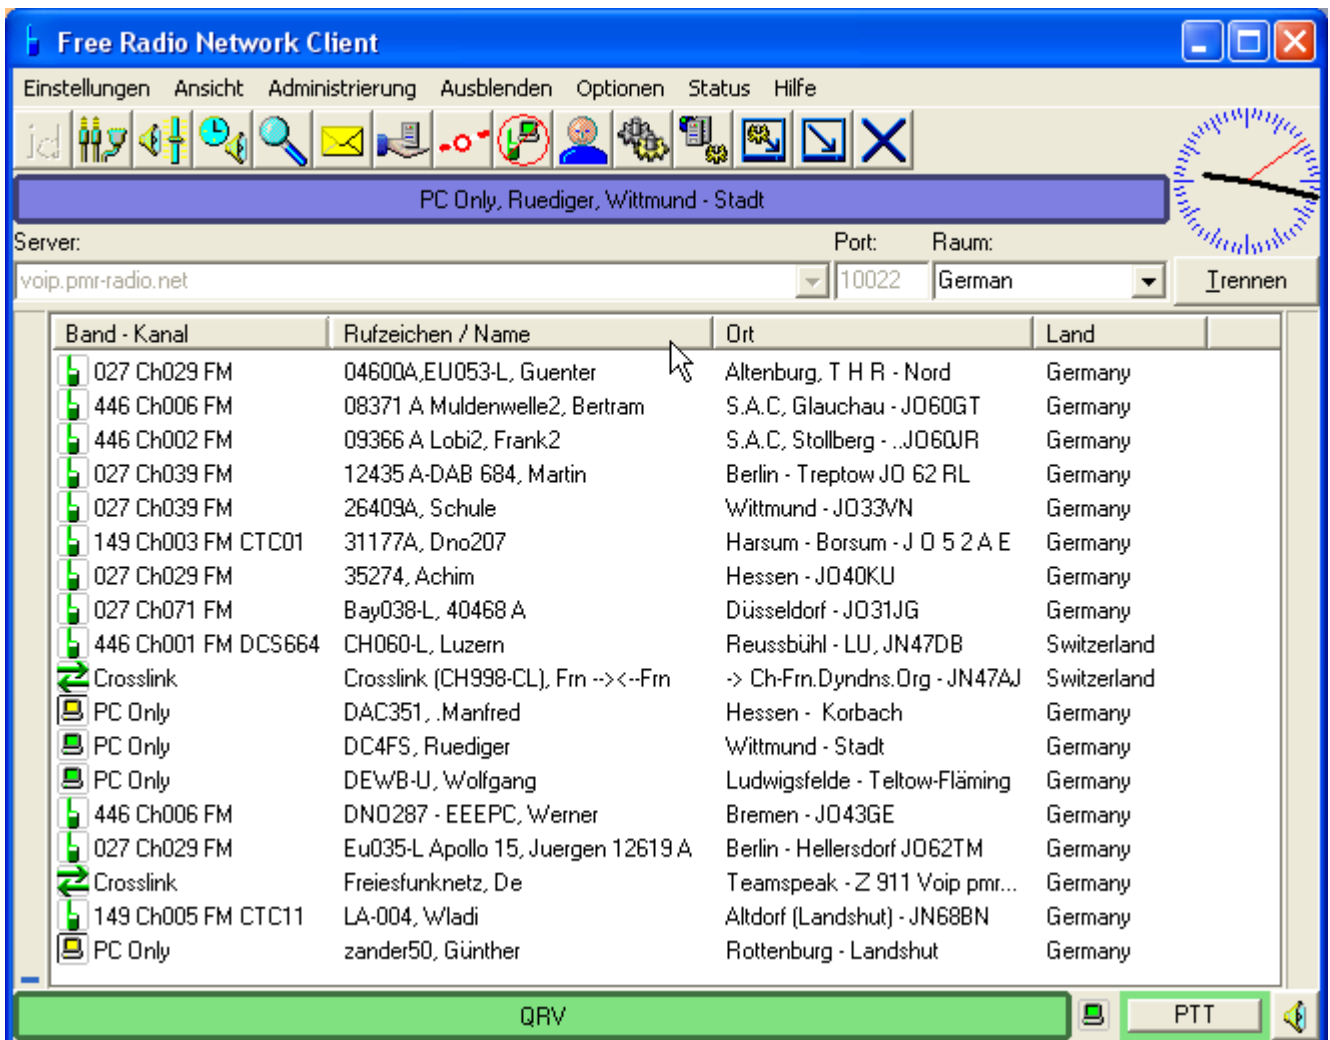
Free Radio Network Client

Einstellungen Ansicht Administrierung Ausblenden Optionen Status Hilfe

PC Only, Ruediger, Wittmund - Stadt

Server: Port: Raum:

voip.pmr-radio.net 10022 German Trennen

| Band - Kanal | Rufzeichen / Name | Ort | Land |
|---|---|---|---|
| 027 Ch029 FM | 04600A,EU053-L, Guenter | Altenburg, T H R - Nord | Germany |
| 446 Ch006 FM | 08371 A Muldenwelle2, Bertram | S.A.C, Glauchau - JO60GT | Germany |
| 446 Ch002 FM | 09366 A Lobi2, Frank2 | S.A.C, Stollberg - ..JO60JR | Germany |
| 027 Ch039 FM | 12435 A-DAB 684, Martin | Berlin - Treptow JO 62 RL | Germany |
| 027 Ch039 FM | 26409A, Schule | Wittmund - JO33VN | Germany |
| 149 Ch003 FM CTC01 | 31177A, Dno207 | Harsum - Borsum - J O 5 2 A E | Germany |
| 027 Ch029 FM | 35274, Achim | Hessen - JO40KU | Germany |
| 027 Ch071 FM | Bay038-L, 40468 A | Düsseldorf - JO31JG | Germany |
| 446 Ch001 FM DCS664 | CH060-L, Luzern | Reussbühl - LU, JN47DB | Switzerland |
| Crosslink | Crosslink (CH998-CL), Frn -->)<--Frn | -> Ch-Frn.Dyndns.Org - JN47AJ | Switzerland |
| PC Only | DAC351, .Manfred | Hessen - Korbach | Germany |
| PC Only | DC4FS, Ruediger | Wittmund - Stadt | Germany |
| PC Only | DEWB-U, Wolfgang | Ludwigsfelde - Teltow-Fläming | Germany |
| 446 Ch006 FM | DN0287 - EEEPC, Werner | Bremen - JO43GE | Germany |
| 027 Ch029 FM | Eu035-L Apollo 15, Juergen 12619 A | Berlin - Hellersdorf JO62TM | Germany |
| Crosslink | Freiesfunknetz, De | Teamspeak - Z 911 Voip pmr... | Germany |
| 149 Ch005 FM CTC11 | LA-004, Wladi | Altdorf (Landshut) - JN68BN | Germany |
| PC Only | zander50, Günther | Rottenburg - Landshut | Germany |

QRV PTT